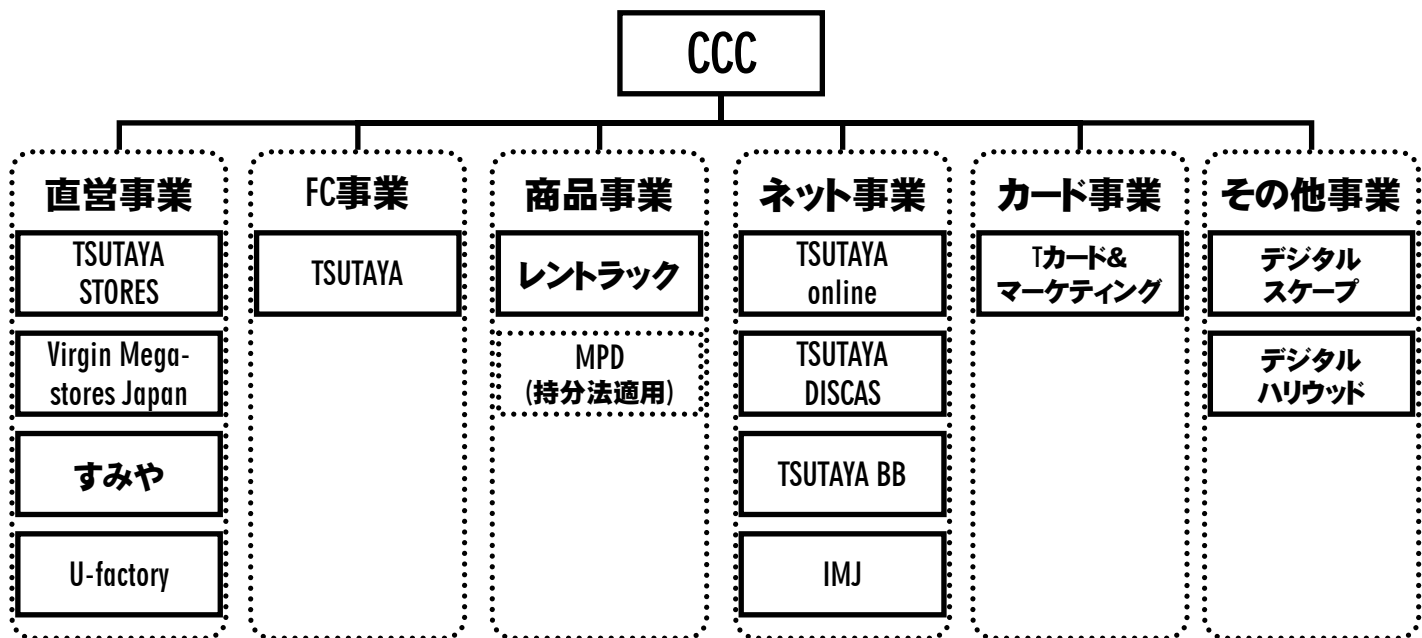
CCC

直営事業

TSUTAYA STORES

Virgin Megastores Japan

すみや

U-factory

FC事業

TSUTAYA

商品事業

レントラック

MPD (持分法適用)

ネット事業

TSUTAYA online

TSUTAYA DISCAS

TSUTAYA BB

IMJ

カード事業

Tカード& マーケティング

その他事業

デジタル スケープ

デジタル ハリウッド